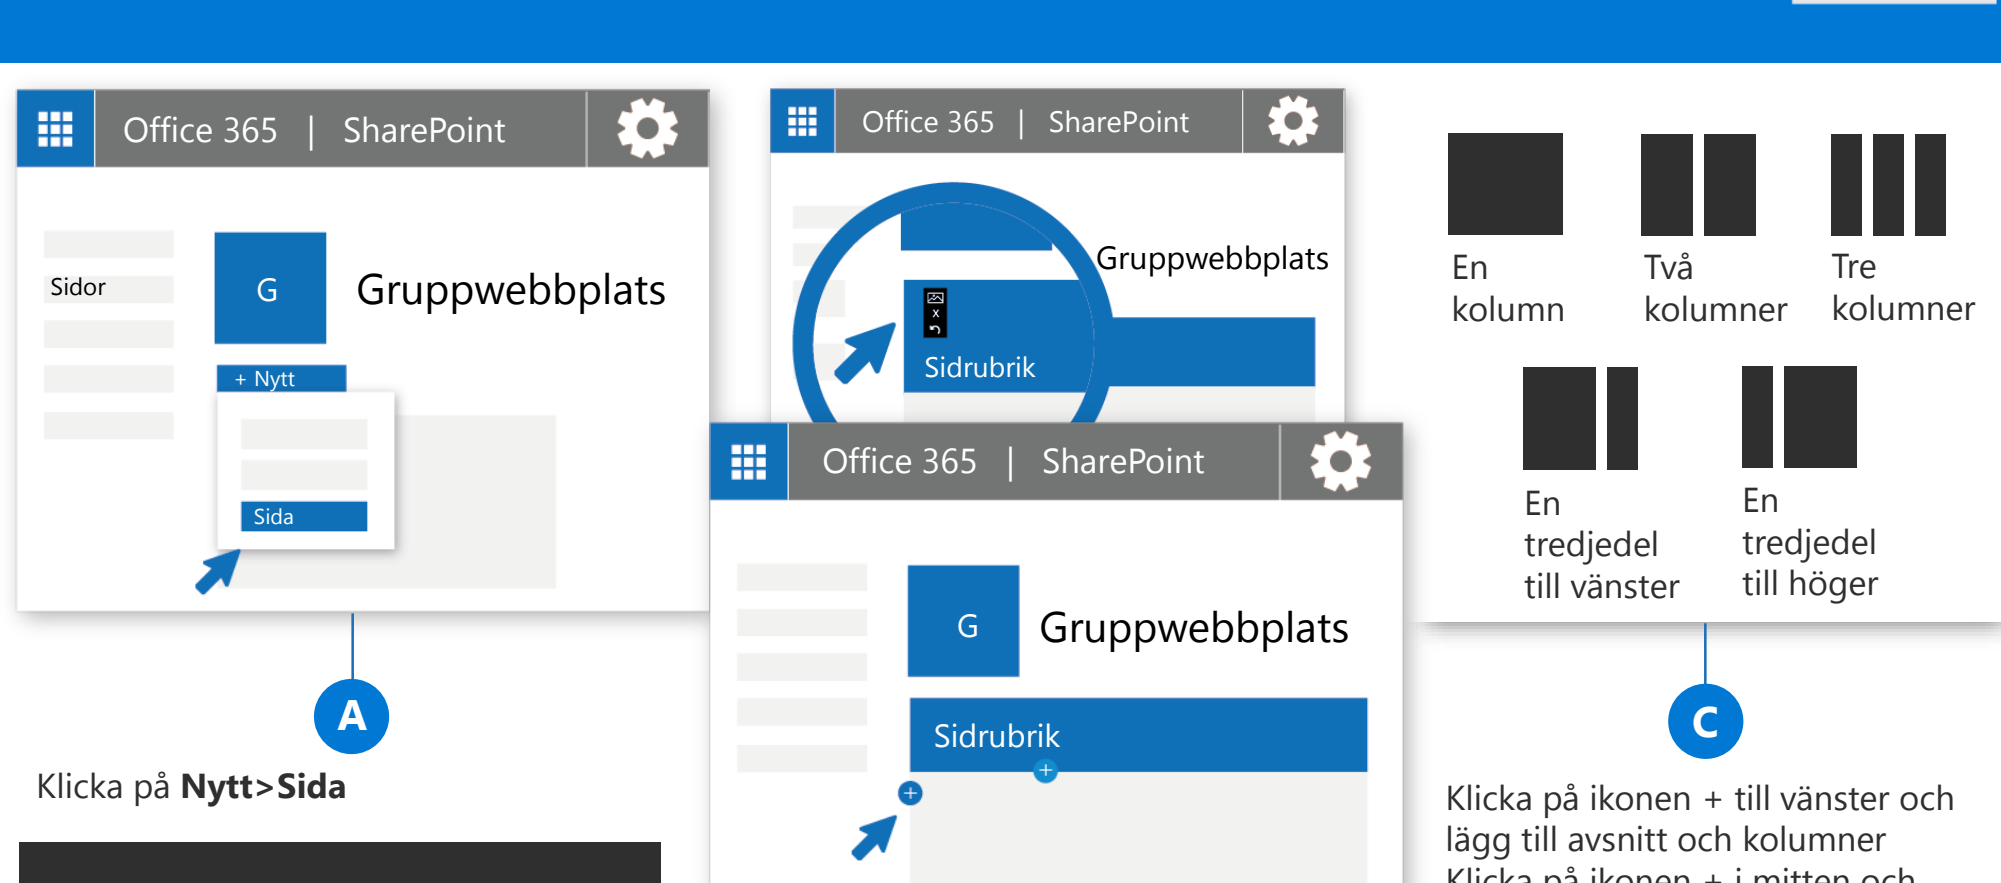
Office 365 | SharePoint

Sidor

G

Gruppwebbplats

+ Nytt

Sida

A

Klicka på **Nytt>Sida**

Office 365 | SharePoint

Gruppwebbplats

Sidrubrik

Office 365 | SharePoint

G

Gruppwebbplats

Sidrubrik

En kolumn

Två kolumner

Tre kolumner

En tredjedel till vänster

En tredjedel till höger

C

Klicka på ikonen + till vänster och lägg till avsnitt och kolumner

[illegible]